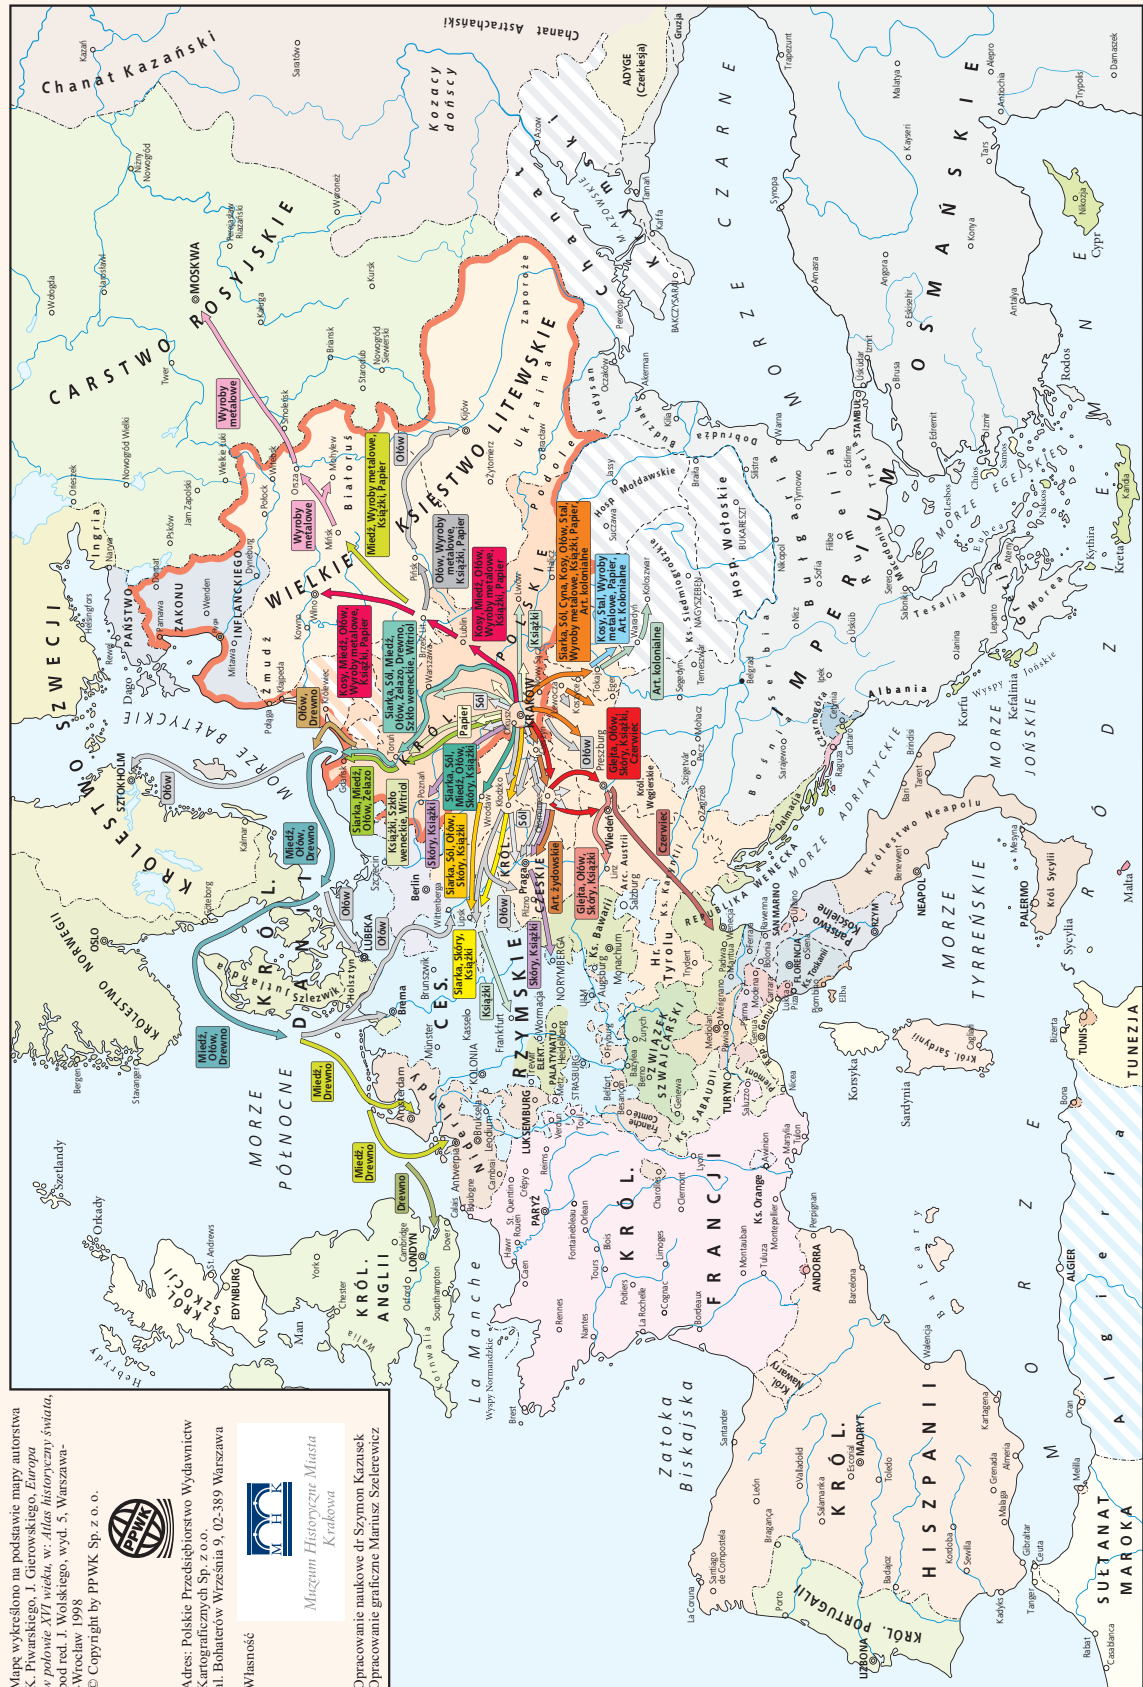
Mapę wykreślono na podstawie mapy autorstwa K. Piwarskiego, J. Gierowskiego, Europa w połowie XVI wieku, w: Atlas historyczny świata, pod red. J. Wolskiego, wyd. 5, Warszawa-Wrocław 1998
© Copyright by PPWK Sp. z o.o.

PPWK

Adres: Polskie Przedsiębiorstwo Wydawnictw Kartograficznych Sp. z o.o.
ul. Bohaterów Września 9, 02-389 Warszawa

Muzeum Historyczne Miasta Krakowa

Własność

Opracowanie naukowe dr Szymon Kazusek
Opracowanie graficzne Mariusz Szelerewicz

Chanat Kazański
Chanat Astrachański
CARSTWO ROSYJSKIE
MOSKWA
Kozacy dońscy
Chanat Krymski
ADYGE (Czerkiesja)
Gruzja
MORZE CZARNE
IMPERIUM OSMAŃSKIE
WIELKIE KSIĘSTWO LITEWSKIE
KRÓLESTWO POLSKIE
KRAKÓW
KRÓLESTWO SZWECJI
KRÓLESTWO NORWEGII
KRÓL. DANII
MORZE BAŁTYCKIE
MORZE PÓŁNOCNE
RZESZA
CESARSTWO RZYMSKIE
KRÓL. CZESKIE
KRÓL. ANGLII
KRÓL. SZKOCJI
KRÓL. FRANCJI
KRÓL. HISZPANII
KRÓL. PORTUGALII
SUŁTANAT MAROKA
ALGIER
TUNEZJA
MORZE TYRREŃSKIE
MORZE JOŃSKIE
MORZE ADRIATYCKIE
MORZE EGEJSKIE
Zatoka Biskajska
La Manche
PAŃSTWO ZAKONU INFLANCKIEGO
Królestwo Neapolu
Państwo Kościelne
Republika Wenecka
SZWAJCARIA
Wołoskie
Hosp. Mołdawskie
Siedmiogród
Węgierskie
Albania
Serbia
Bułgaria
Bośnia
Tracja
Macedonia
Tesalia
Morea
Cypr
Rodos
Kreta
Sycylia
Sardynia
Korsyka
Baleary
Wyroby metalowe
Miedź, Wyroby metalowe, Książki, Papier
Ołów, Wyroby metalowe, Książki, Papier
Kosy, Miedź, Ołów, Wyroby metalowe, Książki, Papier
Siarka, Sól, Cyna, Kosy, Ołów, Stal, Wyroby metalowe, Książki, Papier, Art. kolonialne
Kosy, Stal, Wyroby metalowe, Papier, Art. kolonialne
Art. kolonialne
Siarka, Sól, Miedź, Ołów, Żelazo, Drewno, Szkło weneckie, Witriol
Kosy, Miedź, Ołów, Wyroby metalowe, Książki, Papier
Ołów, Drewno
Papier
Sól
Ołów
Ołów, Skóry, Książki, Czerwiec
Siarka, Miedź, Ołów, Żelazo
Książki, Szkło weneckie, Witriol
Skóry, Książki
Siarka, Sól, Ołów, Skóry, Książki
Siarka, Skóry, Książki
Art. żydowskie
Gleja, Ołów, Skóry, Książki
Czerwiec
Skóry, Książki
Miedź, Ołów, Drewno
Miedź, Drewno
Drewno
STOKHOLM
LUBEKA
Berlin
Wiedeń
Praga
LONDYN
PARYŻ
MADRYT
LIZBONA
RZYM
NEAPOL
PALERMO
WENECJA
GENUA
STAMBUŁ
EDYNBURG
OSLO
Gdańsk
Toruń
Wilno
Kijów
Lwów